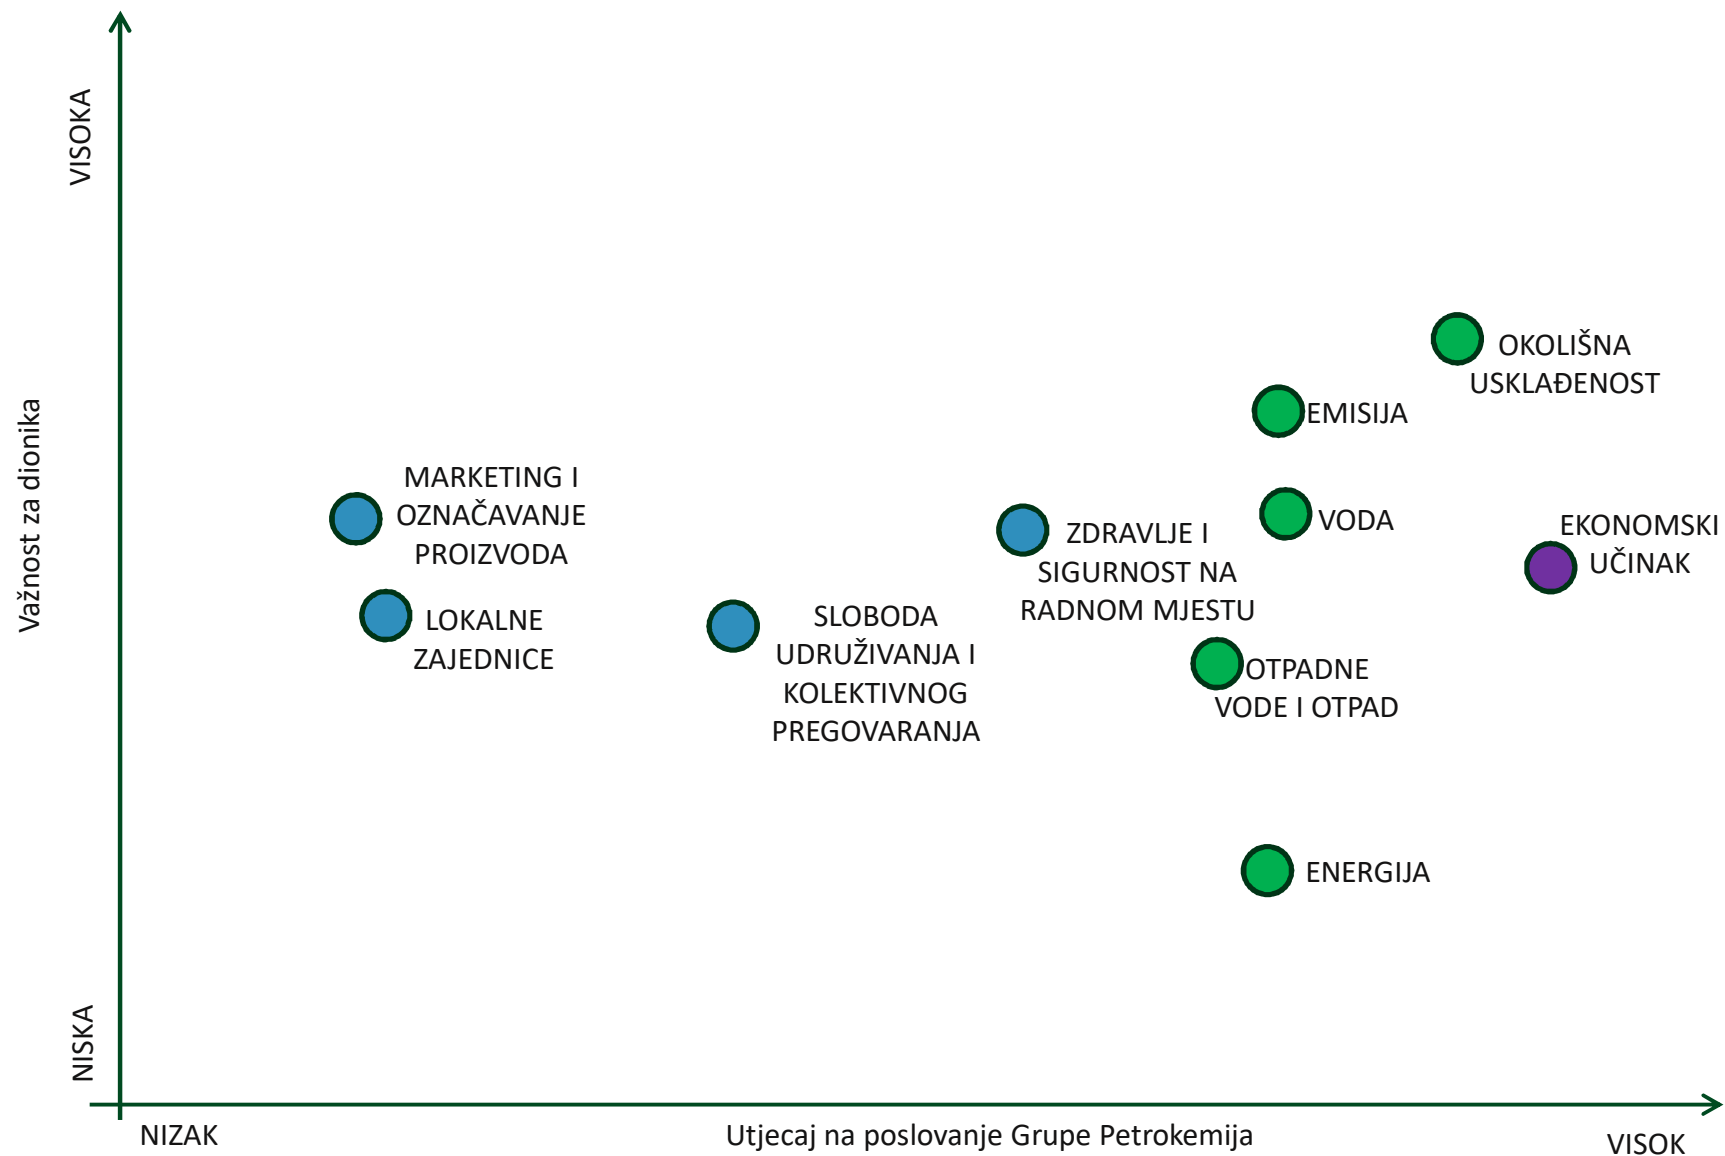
VISOKA

Važnost za dionika

NISKA

OKOLIŠNA USKLAĐENOST

EMISIJA

MARKETING I OZNAČAVANJE PROIZVODA

ZDRAVLJE I SIGURNOST NA RADNOM MJESTU

VODA

EKONOMSKI UČINAK

LOKALNE ZAJEDNICE

SLOBODA UDRUŽIVANJA I KOLEKTIVNOG PREGOVARANJA

OTPADNE VODE I OTPAD

ENERGIJA

NIZAK

Utjecaj na poslovanje Grupe Petrokemija

VISOK